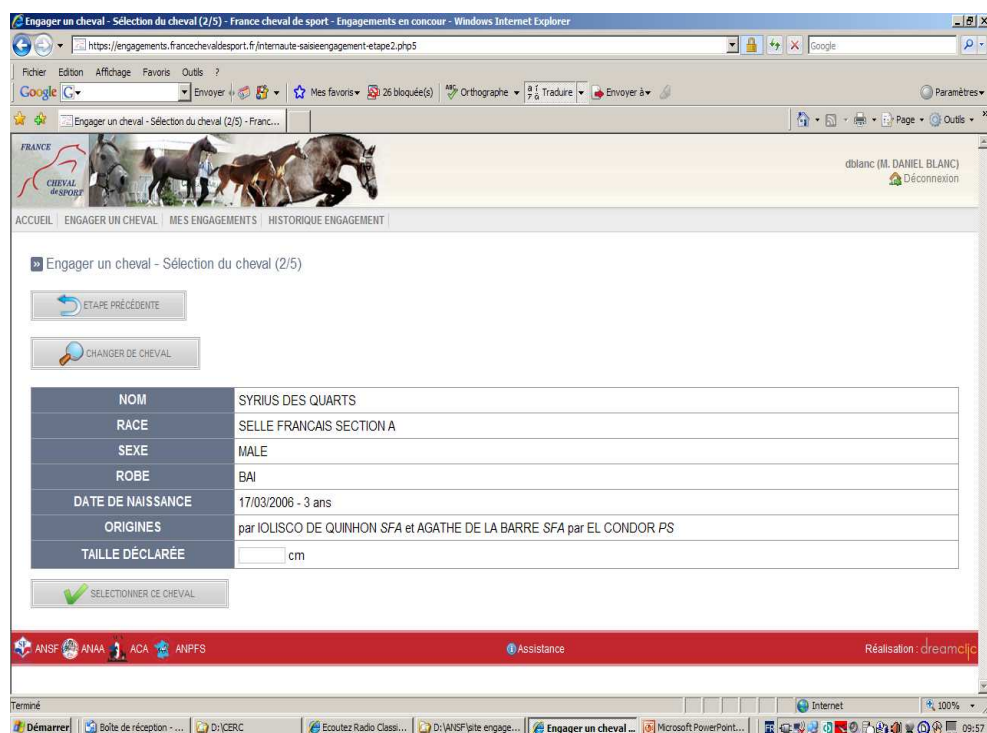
Engager un cheval - Sélection du cheval (2/5) - France cheval de sport - Engagements en concour - Windows Internet Explorer

https://engagements.francechevaldesport.fr/internaute-saisieengagement-etape2.php5

Google

Fichier Edition Affichage Favoris Outils ?

Google G Envoyer Mes favoris 26 bloquée(s) Orthographe Traduire Envoyer à Paramètres

Engager un cheval - Sélection du cheval (2/5) - Franc...

Page Outils

FRANCE CHEVAL de SPORT

dblanc (M. DANIEL BLANC)
Déconnexion

ACCUEIL | ENGAGER UN CHEVAL | MES ENGAGEMENTS | HISTORIQUE ENGAGEMENT

Engager un cheval - Sélection du cheval (2/5)

ETAPE PRÉCÉDENTE

CHANGER DE CHEVAL

| NOM | SYRIUS DES QUARTS |
|---|---|
| RACE | SELLE FRANCAIS SECTION A |
| SEXE | MALE |
| ROBE | BAI |
| DATE DE NAISSANCE | 17/03/2006 - 3 ans |
| ORIGINES | par IOLISCO DE QUINHON *SFA* et AGATHE DE LA BARRE *SFA* par EL CONDOR *PS* |
| TAILLE DÉCLARÉE | cm |

SELECTIONNER CE CHEVAL

ANSF ANAA ACA ANPFS

Assistance

Réalisation : dreamclic

Terminé

Internet

100%

Démarrer | Boîte de réception - ... | D:\CERC | Ecoutez Radio Classi... | D:\ANSF\site engage... | Engager un cheval ... | Microsoft PowerPoint... | 09:57